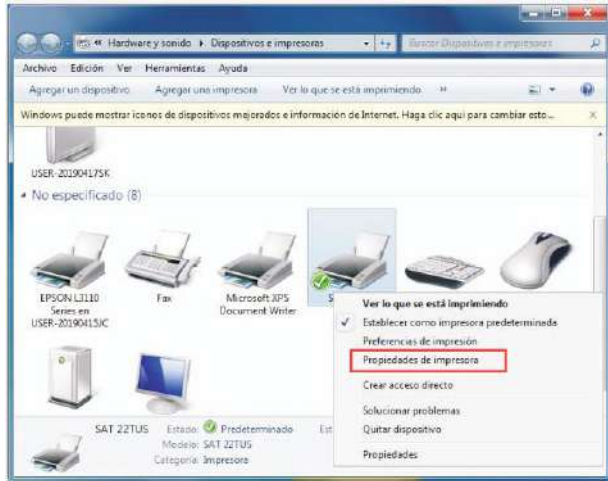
« Hardware y sonido ▸ Dispositivos e impresoras

Buscar Dispositivos e impresoras

Archivo Edición Ver Herramientas Ayuda

Agregar un dispositivo Agregar una impresora Ver lo que se está imprimiendo »

Windows puede mostrar iconos de dispositivos mejorados e información de Internet. Haga clic aquí para cambiar esto...

USER-20190417SK

No especificado (8)

EPSON L3110 Series en USER-20190415JC

Fax

Microsoft XPS Document Writer

S

Ver lo que se está imprimiendo

✓ Establecer como impresora predeterminada

Preferencias de impresión

Propiedades de impresora

Crear acceso directo

Solucionar problemas

Quitar dispositivo

Propiedades

SAT 22TUS Estado: Predeterminado Est

Modelo: SAT 22TUS

Categoría: Impresora